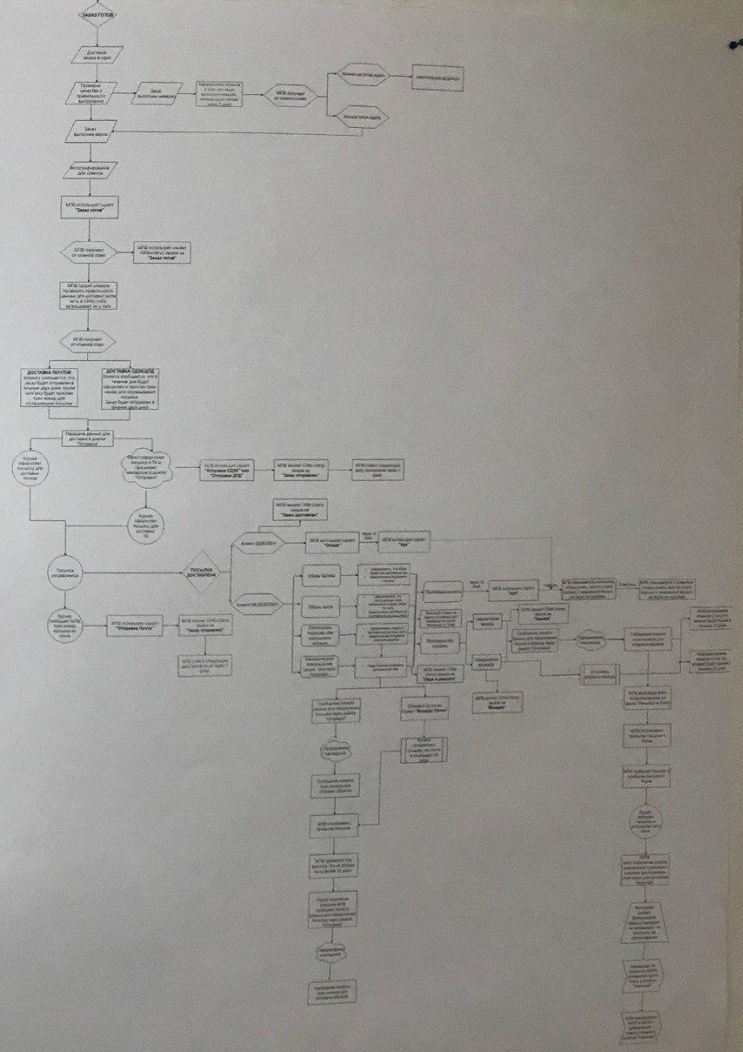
ЗАКАЗ ГОТОВ

Доставка заказа в офис

Проверка качества и правильности выполнения

Заказ выполнен неверно

МПВ выясняет в чем проблема

Заказ выполнен верно

Фотографирование для клиента

МПВ использует скрипт "Заказ готов"

МПВ получает от клиента ответ

МПВ использует скрипт "Заказ готов"

МПВ просит клиента проверить правильность данных для доставки

МПВ получает от клиента ответ

ДОСТАВКА ПОЧТОЙ

ДОСТАВКА СДЭК/DPD

Передача данных для доставки в доске "Отправки"

МПВ использует скрипт "Отправка СДЭК" или "Отправка DPD"

МПВ меняет статус "Заказ отправлен"

Посылка отправлена

ПОСЫЛКА ДОСТАВЛЕНА

МПВ использует скрипт "Отправка Почта"

МПВ меняет статус "Заказ отправлен"

МПВ меняет статус "Заказ доставлен"

Клиент ДОВОЛЕН

МПВ использует скрипт "Отзыв"

Клиент НЕДОВОЛЕН

МПВ использует скрипт "Чая"

Сбор данных

Сбор данных

Оформление возврата

Оформление переделки

МПВ использует скрипт "Чая"

МПВ меняет статус "Брак"

Оформление брака

Оформление компенсации

МПВ меняет статус "Брак"

Оформление возврата

Оформление переделки

МПВ меняет статус "Чаще в доработке"

Оформление брака

МПВ использует скрипт

МПВ присваивает

МПВ меняет статус

МПВ получает

МПВ переходит

МПВ ставит

МПВ использует